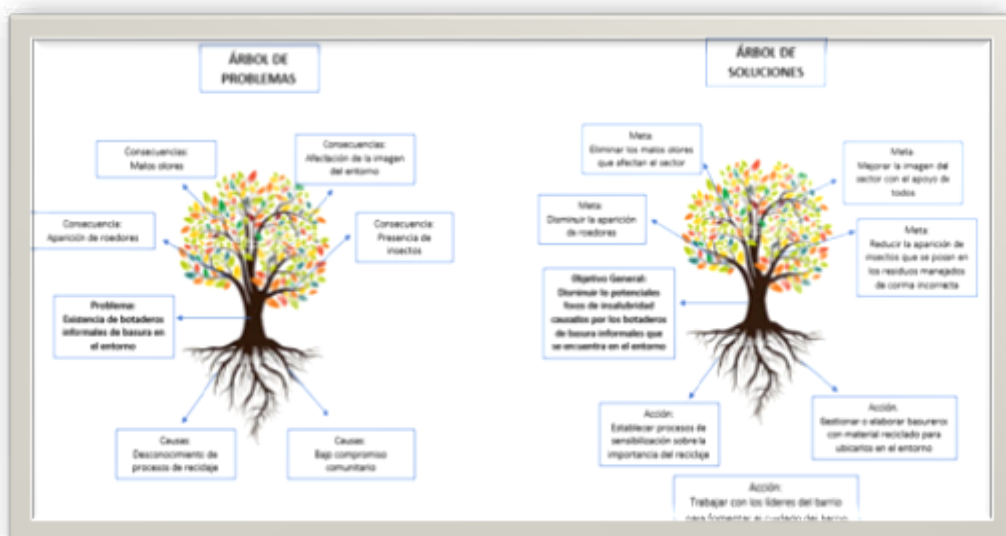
ÁRBOL DE PROBLEMAS

Consecuencias: Malos olores

Consecuencias: Afectación de la imagen del entorno

Consecuencia: Aparición de roedores

Consecuencia: Presencia de insectos

Problema: Existencia de botaderos informales de basura en el entorno

Causas: Desconocimiento de procesos de reciclaje

Causas: Bajo compromiso comunitario

ÁRBOL DE SOLUCIONES

Meta: Eliminar los malos olores que afectan el sector

Meta: Mejorar la imagen del sector con el apoyo de todos

Meta: Disminuir la aparición de roedores

Meta: Reducir la aparición de insectos que se posan en los residuos manejados de forma incorrecta

Objetivo General: Disminuir la potenciales focos de insalubridad causados por los botaderos de basura informales que se encuentra en el entorno

Acción: Establecer procesos de sensibilización sobre la importancia del reciclaje

Acción: Gestionar o elaborar basureros con material reciclado para ubicarlos en el entorno

Acción: Trabajar con los líderes del barrio para fomentar el cuidado del barrio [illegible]